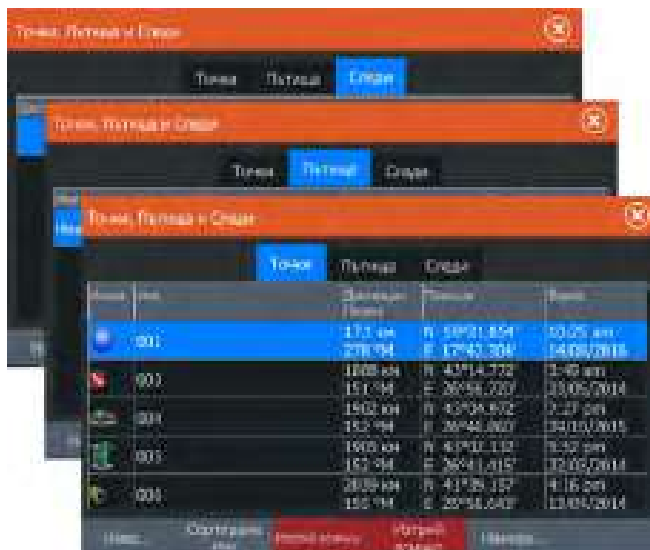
Точки, Пътища и Следи

Точка Пътища Следи

Точки, Пътища и Следи

Точка Пътищ Следи

Точки, Пътища и Следи

Точки Пътища Следи

| Икона | Име | Дистанция Пеленг | Позиция | Време |
|---|---|---|---|---|
| | 001 | 17.1 км 278°M | N 59°01.858' E 17°42.304' | 10:05 am 14/08/2016 |
| | 001 | 1808 км 151°M | N 43°14.772' E 26°56.720' | 3:48 am 23/05/2014 |
| | 001 | 1902 км 152°M | N 43°04.872' E 26°46.863' | 2:27 pm 24/10/2015 |
| | 001 | 1905 км 152°M | N 43°02.132' E 26°41.615' | 5:52 pm 12/05/2014 |
| | 001 | 2039 км 150°M | N 41°35.157' E 28°56.040' | 4:16 pm 13/04/2014 |

Нова Сортиране Нова точка Устрой точка Намери